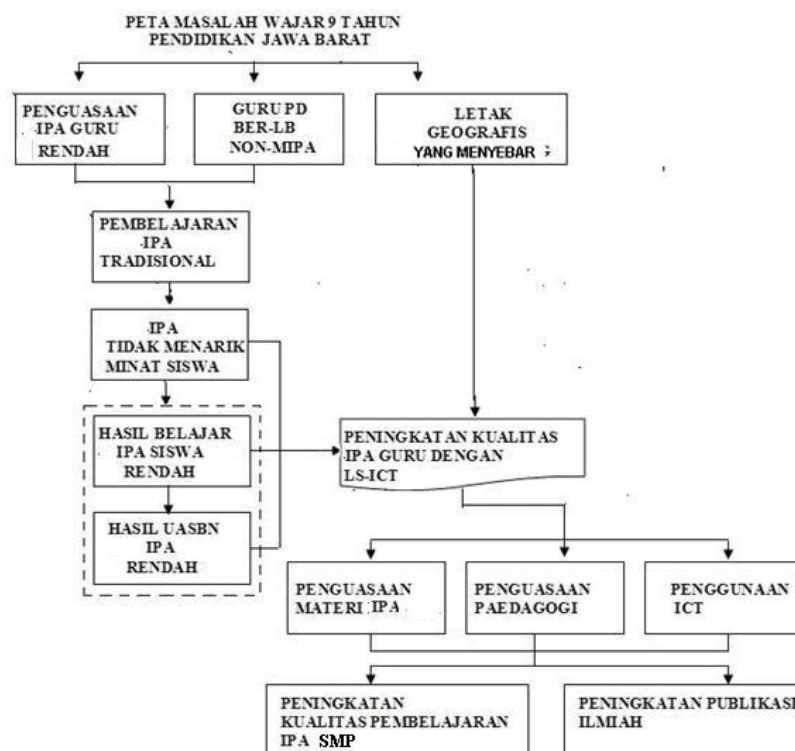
PETA MASALAH WAJAR 9 TAHUN
PENDIDIKAN JAWA BARAT

PENGUASAAN IPA GURU RENDAH

GURU PD BER-LB NON-MIPA

LETAK GEOGRAFIS YANG MENYEBAR

PEMBELAJARAN IPA TRADISIONAL

IPA TIDAK MENARIK MINAT SISWA

HASIL BELAJAR IPA SISWA RENDAH

HASIL UASBN IPA RENDAH

PENINGKATAN KUALITAS IPA GURU DENGAN LS-ICT

PENGUASAAN MATERI IPA

PENGUASAAN PAEDAGOGI

PENGGUNAAN ICT

PENINGKATAN KUALITAS PEMBELAJARAN IPA SMP

PENINGKATAN PUBLIKASI ILMIAH